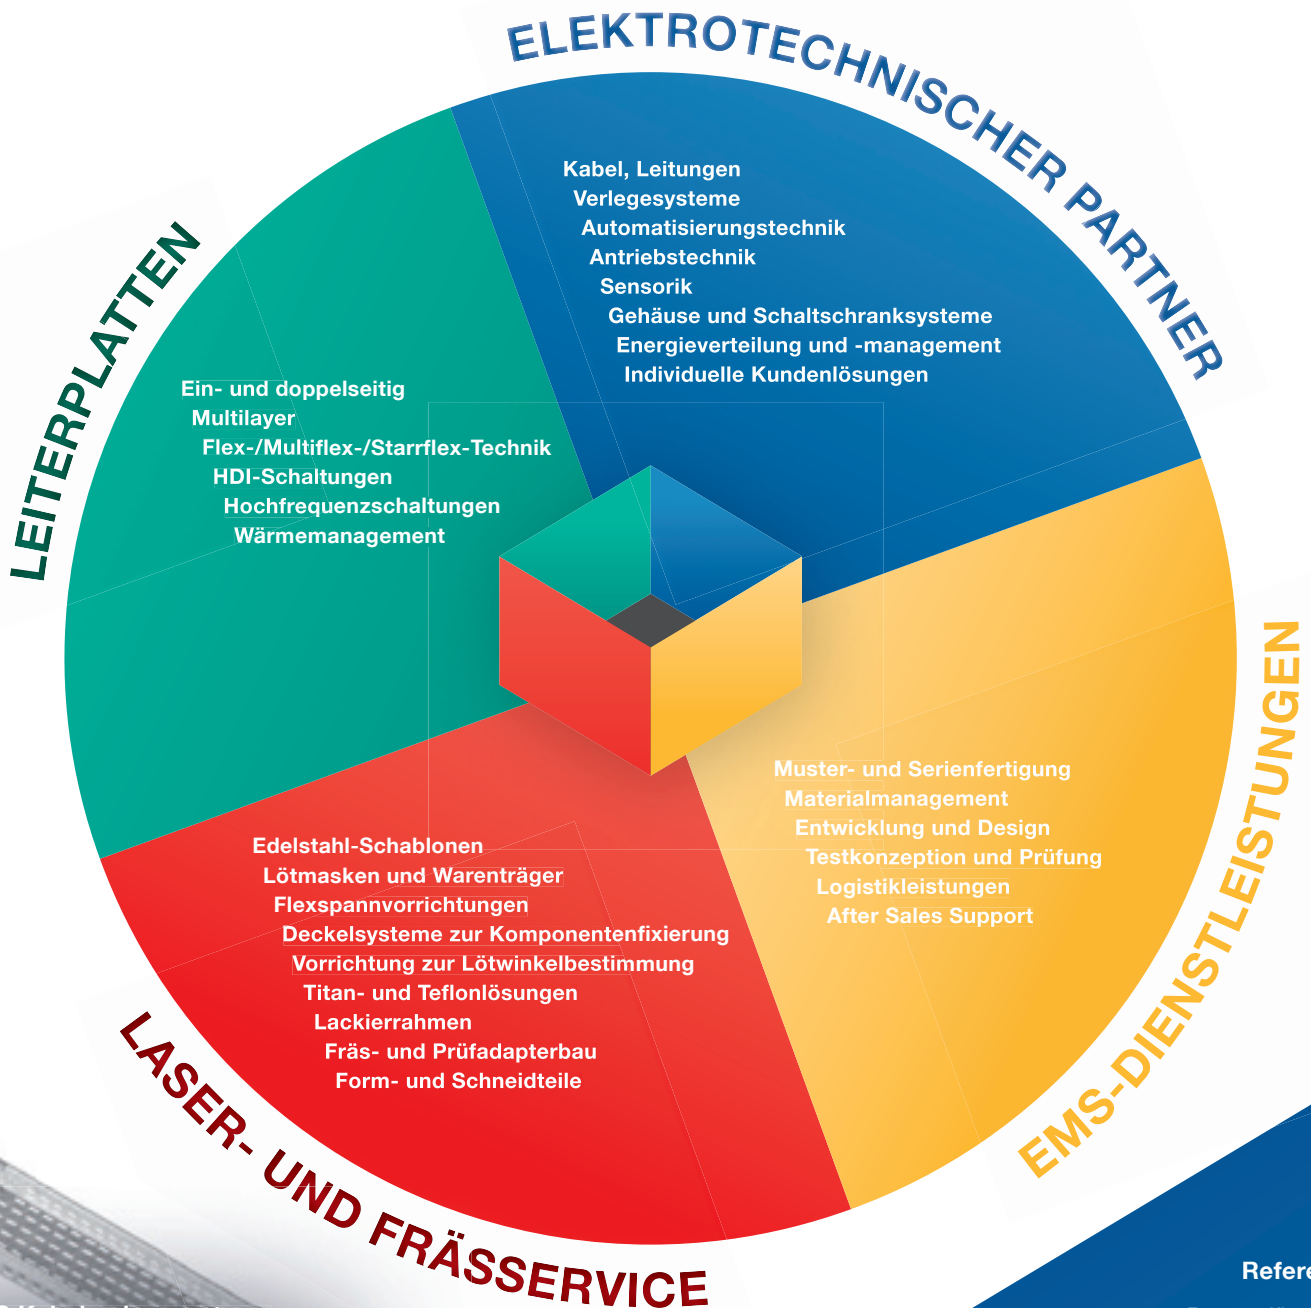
ELEKTROTECHNISCHER PARTNER

Kabel, Leitungen
Verlegesysteme
Automatisierungstechnik
Antriebstechnik
Sensorik
Gehäuse und Schaltschranksysteme
Energieverteilung und -management
Individuelle Kundenlösungen

LEITERPLATTEN

Ein- und doppelseitig
Multilayer
Flex-/Multiflex-/Starrflex-Technik
HDI-Schaltungen
Hochfrequenzschaltungen
Wärmemanagement

EMS-DIENSTLEISTUNGEN

Muster- und Serienfertigung
Materialmanagement
Entwicklung und Design
Testkonzeption und Prüfung
Logistikleistungen
After Sales Support

LASER- UND FRÄSSERVICE

Edelstahl-Schablonen
Lötmasken und Warenträger
Flexspannvorrichtungen
Deckelsysteme zur Komponentenfixierung
Vorrichtung zur Lötwinkelbestimmung
Titan- und Teflonlösungen
Lackierrahmen
Fräs- und Prüfadapterbau
Form- und Schneidteile

Refere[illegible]